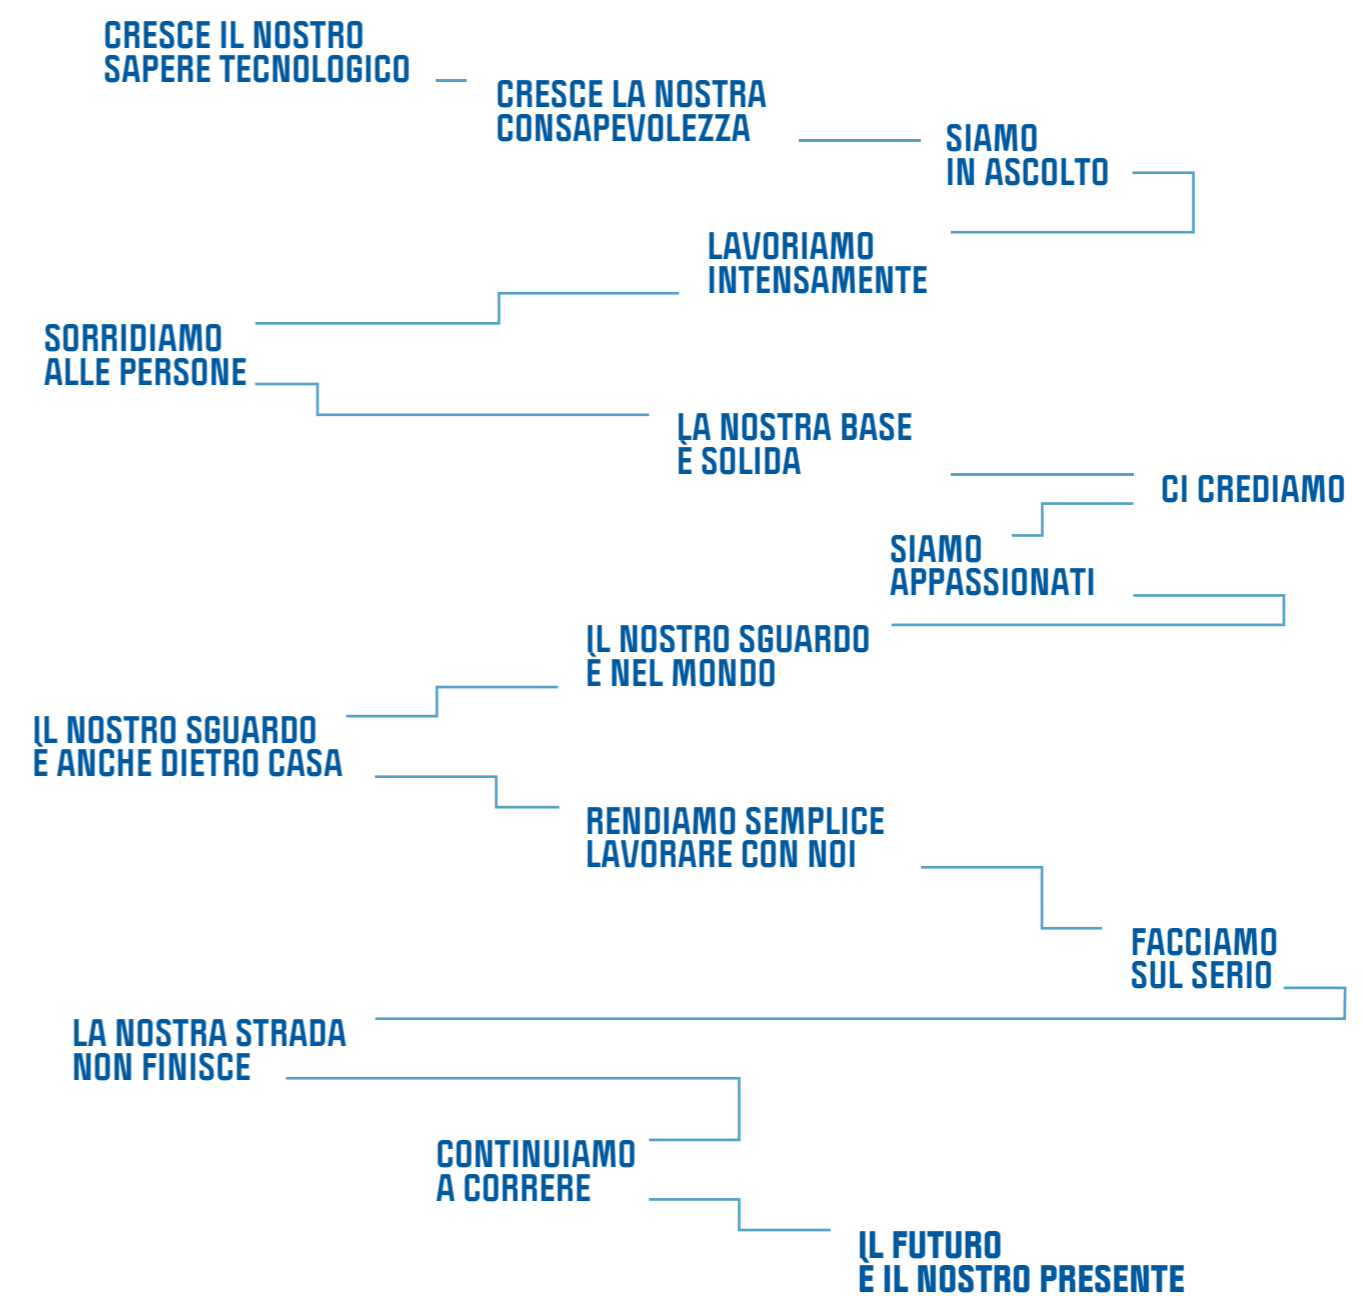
CRESCE IL NOSTRO SAPERE TECNOLOGICO

CRESCE LA NOSTRA CONSAPEVOLEZZA

SIAMO IN ASCOLTO

LAVORIAMO INTENSAMENTE

SORRIDIAMO ALLE PERSONE

LA NOSTRA BASE È SOLIDA

CI CREDIAMO

SIAMO APPASSIONATI

IL NOSTRO SGUARDO È NEL MONDO

IL NOSTRO SGUARDO È ANCHE DIETRO CASA

RENDIAMO SEMPLICE LAVORARE CON NOI

FACCIAMO SUL SERIO

LA NOSTRA STRADA NON FINISCE

CONTINUIAMO A CORRERE

IL FUTURO È IL NOSTRO PRESENTE